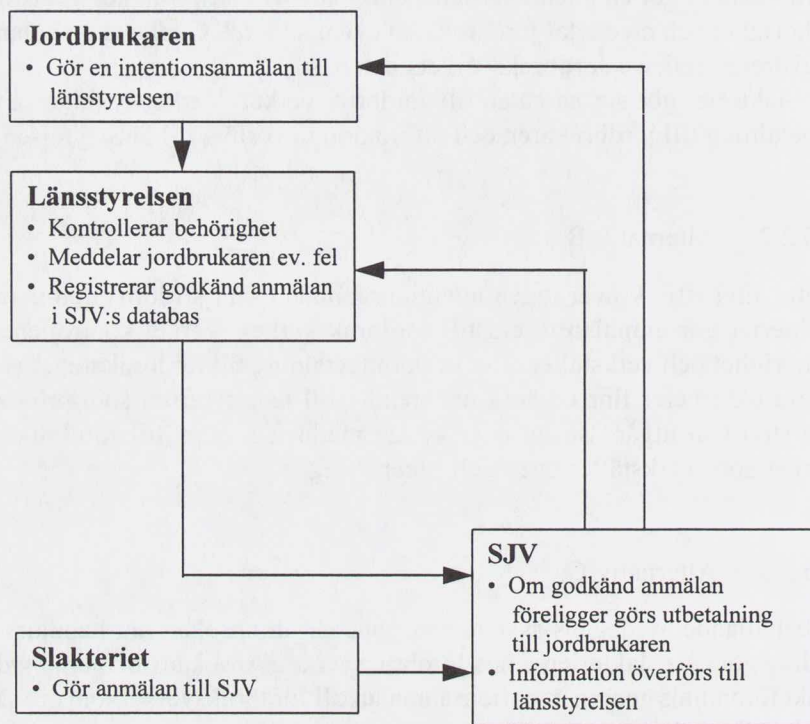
**Jordbrukaren**
• Gör en intentionsanmälan till länsstyrelsen

**Länsstyrelsen**
• Kontrollerar behörighet
• Meddelar jordbrukaren ev. fel
• Registrerar godkänd anmälan i SJV:s databas

**SJV**
• Om godkänd anmälan föreligger görs utbetalning till jordbrukaren
• Information överförs till länsstyrelsen

**Slakteriet**
• Gör anmälan till SJV